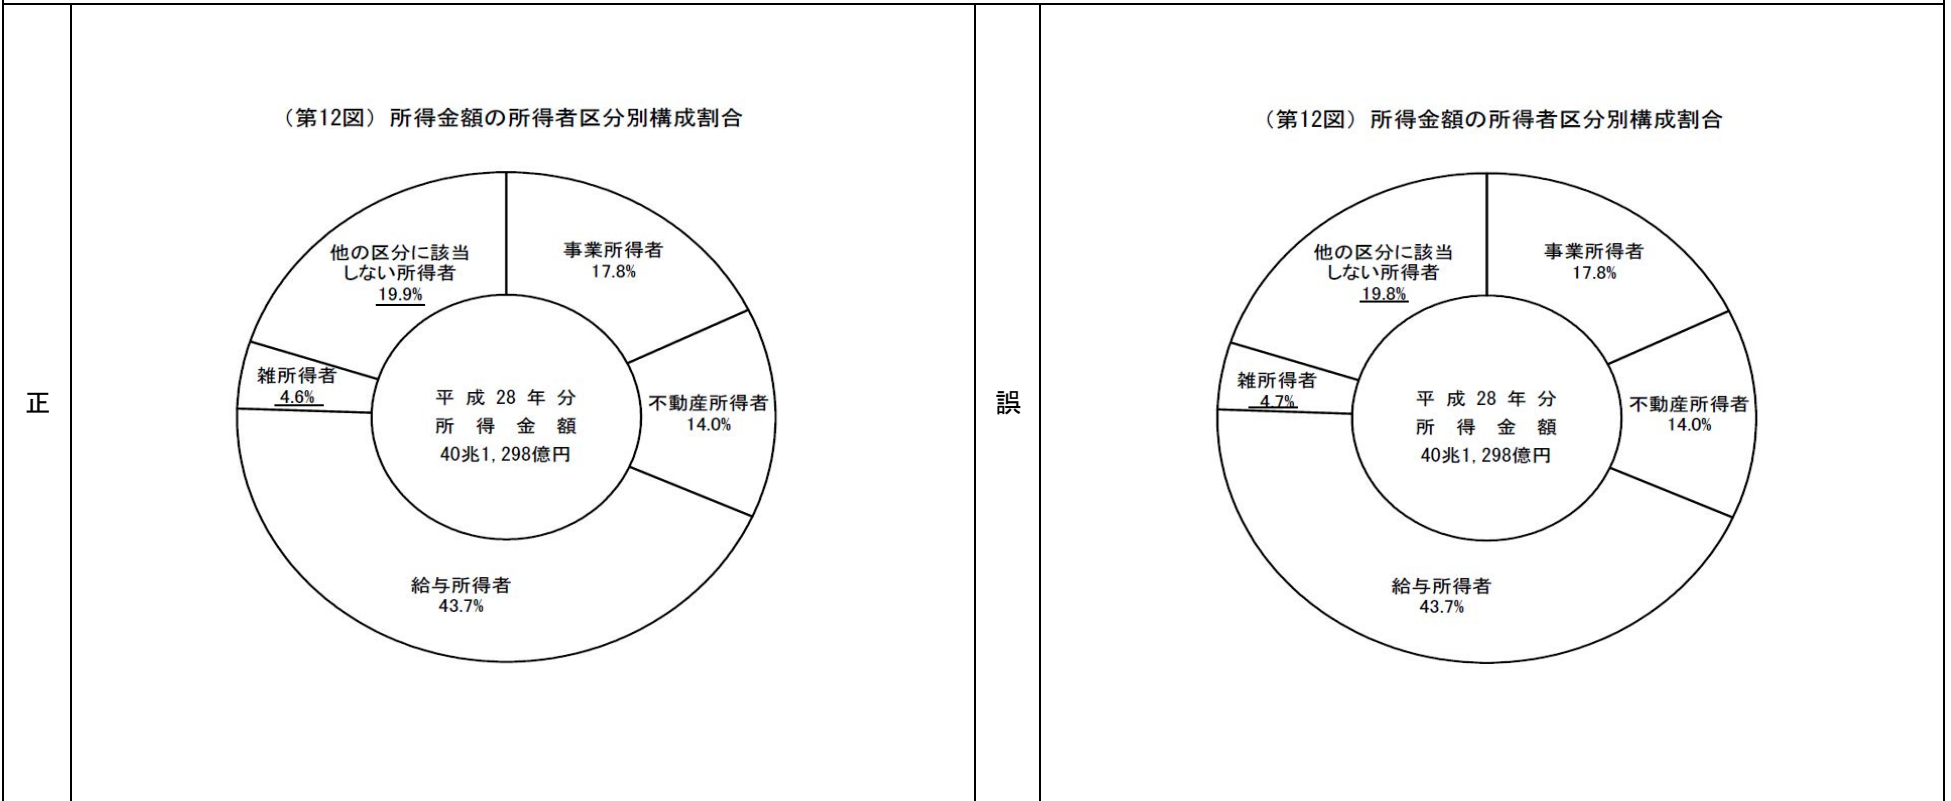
正

（第12図）所得金額の所得者区分別構成割合

他の区分に該当しない所得者
19.9%

事業所得者
17.8%

雑所得者
4.6%

平成28年分
所得金額
40兆1, 298億円

不動産所得者
14.0%

給与所得者
43.7%

誤

（第12図）所得金額の所得者区分別構成割合

他の区分に該当しない所得者
19.8%

事業所得者
17.8%

雑所得者
4.7%

平成28年分
所得金額
40兆1, 298億円

不動産所得者
14.0%

給与所得者
43.7%